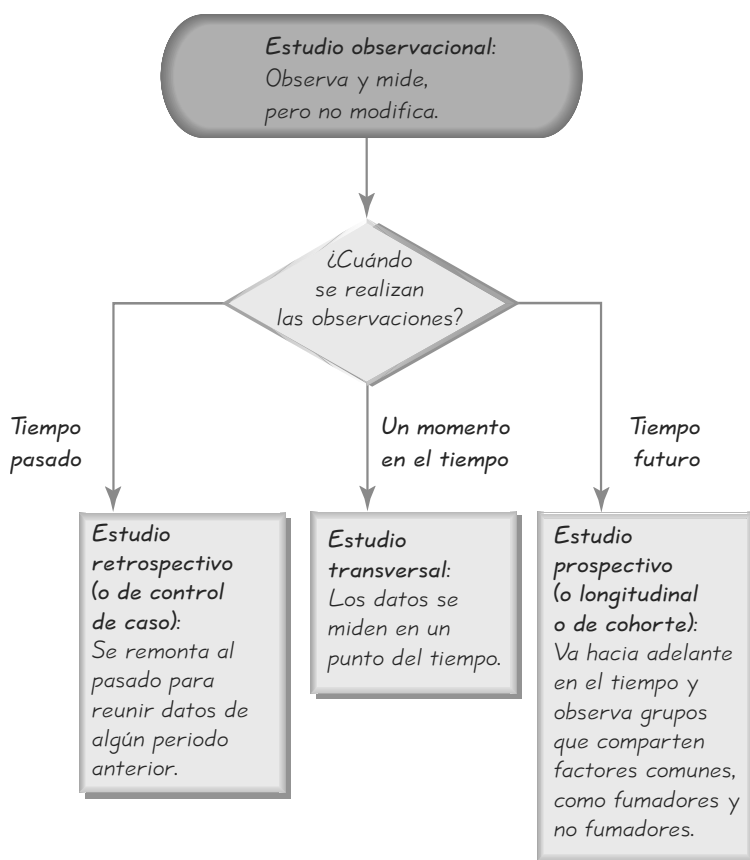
Estudio observacional:
Observa y mide,
pero no modifica.

¿Cuándo se realizan las observaciones?

Tiempo pasado

Un momento en el tiempo

Tiempo futuro

Estudio retrospectivo (o de control de caso):
Se remonta al pasado para reunir datos de algún periodo anterior.

Estudio transversal:
Los datos se miden en un punto del tiempo.

Estudio prospectivo (o longitudinal o de cohorte):
Va hacia adelante en el tiempo y observa grupos que comparten factores comunes, como fumadores y no fumadores.